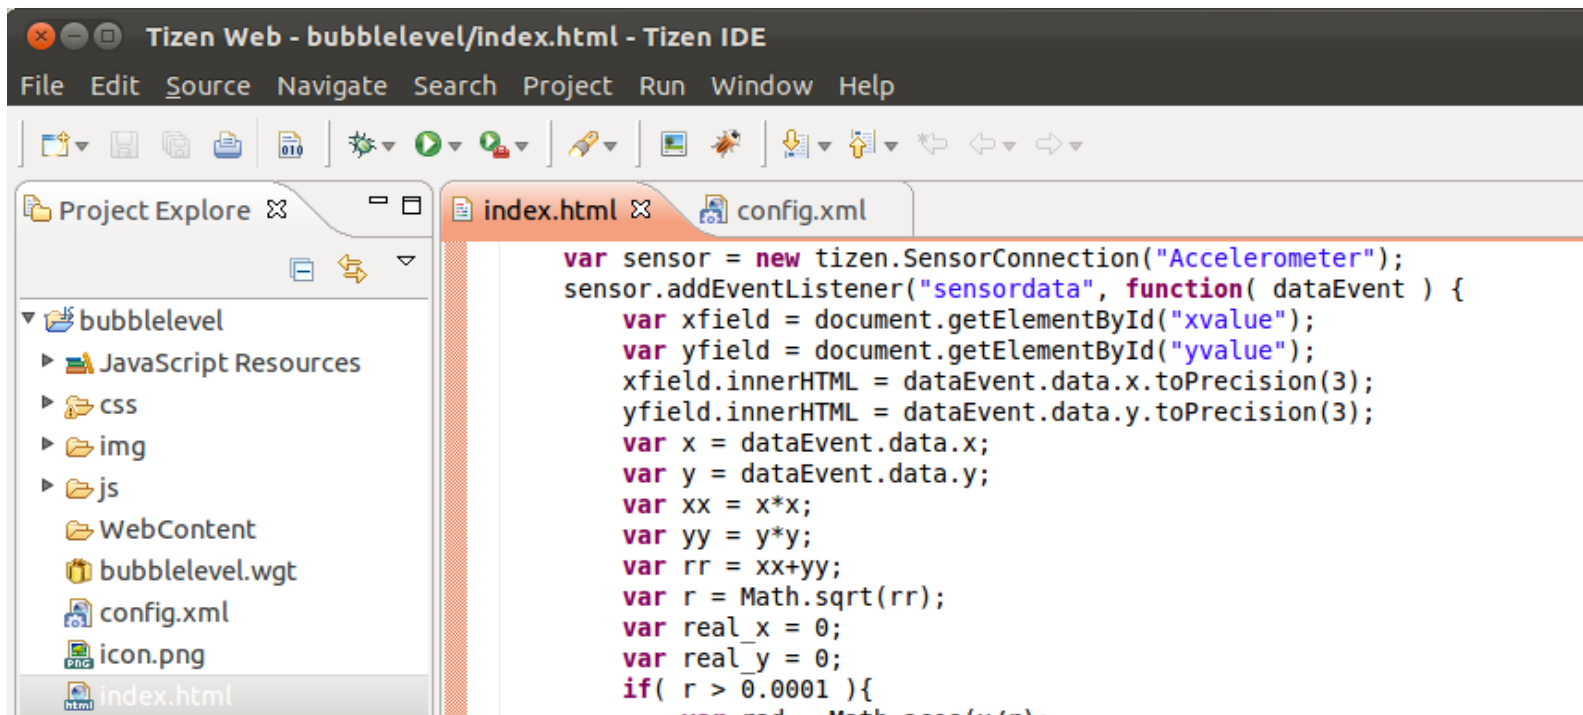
Tizen Web - bubblelevel/index.html - Tizen IDE

File Edit Source Navigate Search Project Run Window Help

Project Explore

bubblelevel
JavaScript Resources
css
img
js
WebContent
bubblelevel.wgt
config.xml
icon.png
index.html

index.html
config.xml

var sensor = new tizen.SensorConnection("Accelerometer");
sensor.addEventListener("sensordata", function( dataEvent ) {
var xfield = document.getElementById("xvalue");
var yfield = document.getElementById("yvalue");
xfield.innerHTML = dataEvent.data.x.toPrecision(3);
yfield.innerHTML = dataEvent.data.y.toPrecision(3);
var x = dataEvent.data.x;
var y = dataEvent.data.y;
var xx = x*x;
var yy = y*y;
var rr = xx+yy;
var r = Math.sqrt(rr);
var real_x = 0;
var real_y = 0;
if( r > 0.0001 ){
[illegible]